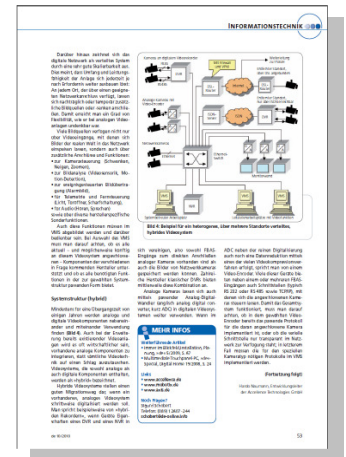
INFORMATIONSTECHNIK

Darüber hinaus ist die digitale Netzwerk als virtuelles System durch eine sehr gute Skalierbarkeit aus. Die meist, dann Umfang und Leistungsfähigkeit der Anlage nicht jederzeit je nach Erfordernis weiter ausbauen lässt. An jedem Ort, der über einen geeigneten Netzwerkanschluss verfügt, lassen sich nachträglich oder temporär zusätzliche Bildquellen oder -senken anschließen. Damit umgeht man die Kosten für Verkabelung, wie sie bei analogen Videoanlagen unabdingbar sind.

Viele Bildquellen verfügen nicht nur über Videoeingänge, mit denen sich Bilder der neuen Welt in das Netzwerk einspeisen lassen, sondern auch über zusätzliche Anschlüsse und Funktionen:
• zur Kamerasteuerung (Schwenken, Neigen, Zoomen),
• zur Bildanalyse (Videosensorik, Motion Detection),
• zur energiesparenden Bildübertragung (Alarmbild),
• für Netzwerks und Fernsteuerung (I/O, Schaltfläche, Relais),
• für Audio (Mikrofon, Lautsprecher)
sowie über diverse herstellerspezifische Sonderfunktionen.

Auch diese Funktionen müssen im VMS abgebildet werden und darüber bedienbar sein. Bei Auswahl der VMS muss man daher achten, ob es alle aktuell – und möglicherweise künftig – an diesem Videosystem angeschlossenen Komponenten der verschiedenen in Frage kommenden Hersteller unterstützt und ob es alle benötigten Funktionen in der zur gewählten Systemstruktur passenden Form bietet.

Systemstruktur (hybrid)

Mindestens für eine Übergangszeit von einigen Jahren werden analoge und digitale Videokomponenten nebeneinander und miteinander Verwendung finden (Bild 4). Auch bei der Erweiterung bereits existierender Videoanlagen wird es oft wirtschaftlicher sein, vorhandene analoge Komponenten zu integrieren, statt sämtliche Videotechnik auf einen Schlag auszutauschen. Videosysteme, die sowohl analoge als auch digitale Komponenten enthalten, werden als »hybride« bezeichnet.

Hybride Videosysteme stellen einen guten Migrationsweg dar, wenn sie die vorhandenen, analogen Videosystem schrittweise digitalisiert werden soll. Man spricht beispielsweise von »hybriden Rekordern«, wenn Geräte Eigenschaften eines DVR und eines NVR in sich vereinigen, also sowohl FBAS-Eingänge zum direkten Anschließen analoger Kameras vorhanden sind als auch die Bilder von Netzwerkkameras gespeichert werden können. Zahlreiche Hersteller klassischer DVRs bieten mittlerweile diese Kombination an.

Analoge Kameras lassen sich auch mittels passender Analog-Digital-Wandler (englisch analog digital converter, kurz ADC) in digitalen Videosystemen weiter verwenden. Wenn ein ADC neben der reinen Digitalisierung auch noch eine Datenreduktion mittels einer der oben erwähnten Videokompressionsverfahren erfolgt, spricht man von einem Video-Encoder. Viele dieser Geräte bieten neben einem oder mehreren FBAS-Eingängen auch Schnittstellen (typisch RS-232 oder RS-485 sowie TCP/IP), mit denen sich die angeschlossenen Kameras steuern lassen. Damit der Steuerungsmodus funktioniert, muss man darauf achten, dass in dem gewählten Video-Encoder bereits das passende Protokoll für die daran angeschlossenen Kameras implementiert ist, oder ob die serielle Schnittstelle nur transparent im Netzwerk zur Verfügung steht. In letzterem Fall müssen die für den speziellen Kameratyp nötigen Protokolle im VMS implementiert werden.

(Fortsetzung folgt)

Harald Baumann, Entwicklungsleiter der Accellence Technologies GmbH

Bild 4: Beispiel für ein heterogenes, über mehrere Standorte verteiltes, hybrides Videosystem

MEHR INFOS

Weiterführende Artikel
• Internet im (Betriebs)-Installation, Planung, »de« 6/2009, S. 67
• Multimedia-Touchpanel-PC, »de«-Special, Digital Home 19/2008, S. 24

Links
• www.accellence.de
• www.vimacc.de
• www.bitkom.de

Noch Fragen?
Harald Baumann
Telefon: 0511 / 2622 244
info@accellence.de

»de« 10/2010

53